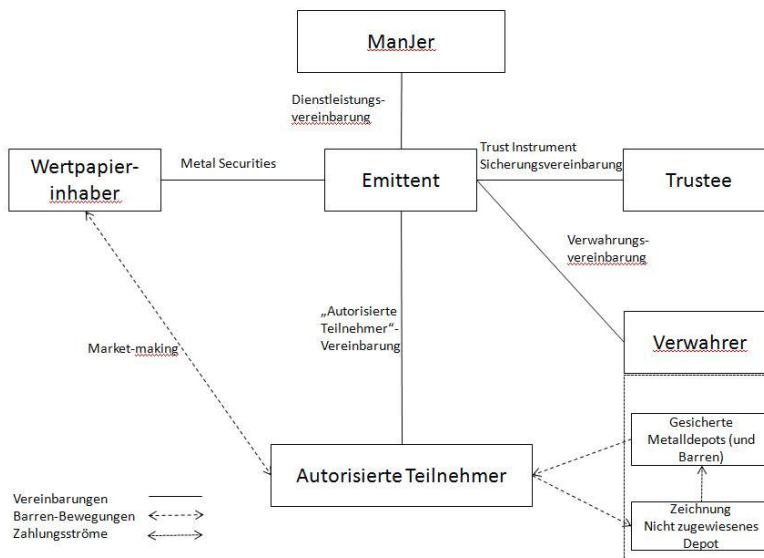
ManJer

Dienstleistungsvereinbarung

Wertpapierinhaber

Metal Securities

Emittent

Trust Instrument
Sicherungsvereinbarung

Trustee

Verwahrungsvereinbarung

„Autorisierte Teilnehmer"-Vereinbarung

Market-making

Verwahrer

Gesicherte Metalldepots (und Barren)

Autorisierte Teilnehmer

Zeichnung
Nicht zugewiesenes Depot

Vereinbarungen
Barren-Bewegungen
Zahlungsströme